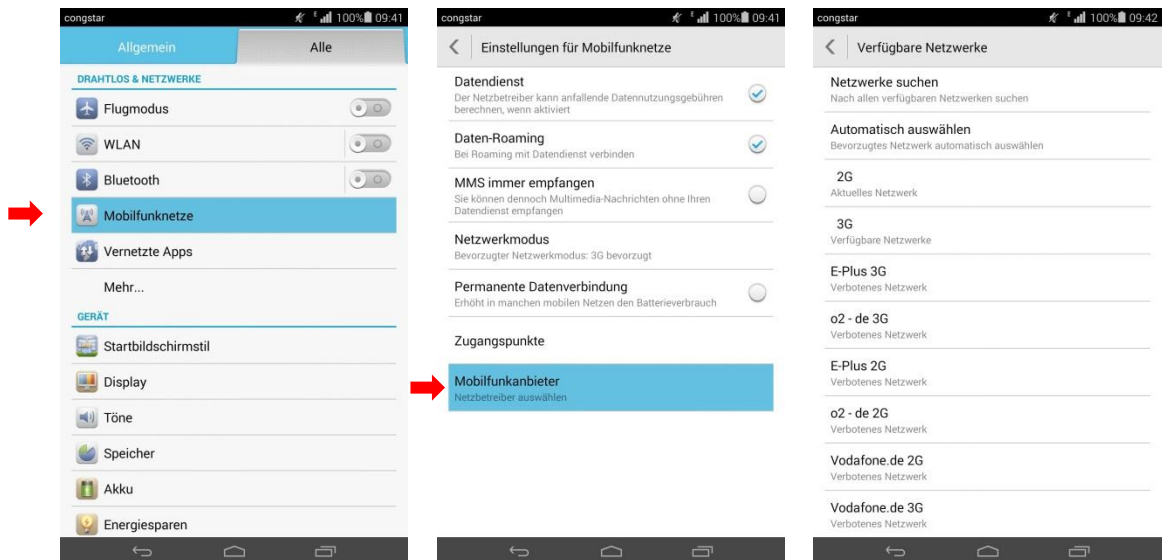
congstar 100% 09:41

Allgemein Alle

DRAHTLOS & NETZWERKE

Flugmodus

WLAN

Bluetooth

Mobilfunknetze

Vernetzte Apps

Mehr...

GERÄT

Startbildschirmstil

Display

Töne

Speicher

Akku

Energiesparen

congstar 100% 09:41

Einstellungen für Mobilfunknetze

Datendienst
Der Netzbetreiber kann anfallende Datennutzungsgebühren berechnen, wenn aktiviert

Daten-Roaming
Bei Roaming mit Datendienst verbinden

MMS immer empfangen
Sie können dennoch Multimedia-Nachrichten ohne Ihren Datendienst empfangen

Netzwerkmodus
Bevorzugter Netzwerkmodus: 3G bevorzugt

Permanente Datenverbindung
Erhöht in manchen mobilen Netzen den Batterieverbrauch

Zugangspunkte

Mobilfunkanbieter
Netzbetreiber auswählen

congstar 100% 09:42

Verfügbare Netzwerke

Netzwerke suchen
Nach allen verfügbaren Netzwerken suchen

Automatisch auswählen
Bevorzugtes Netzwerk automatisch auswählen

2G
Aktuelles Netzwerk

3G
Verfügbare Netzwerke

E-Plus 3G
Verbotenes Netzwerk

o2 - de 3G
Verbotenes Netzwerk

E-Plus 2G
Verbotenes Netzwerk

o2 - de 2G
Verbotenes Netzwerk

Vodafone.de 2G
Verbotenes Netzwerk

Vodafone.de 3G
Verbotenes Netzwerk